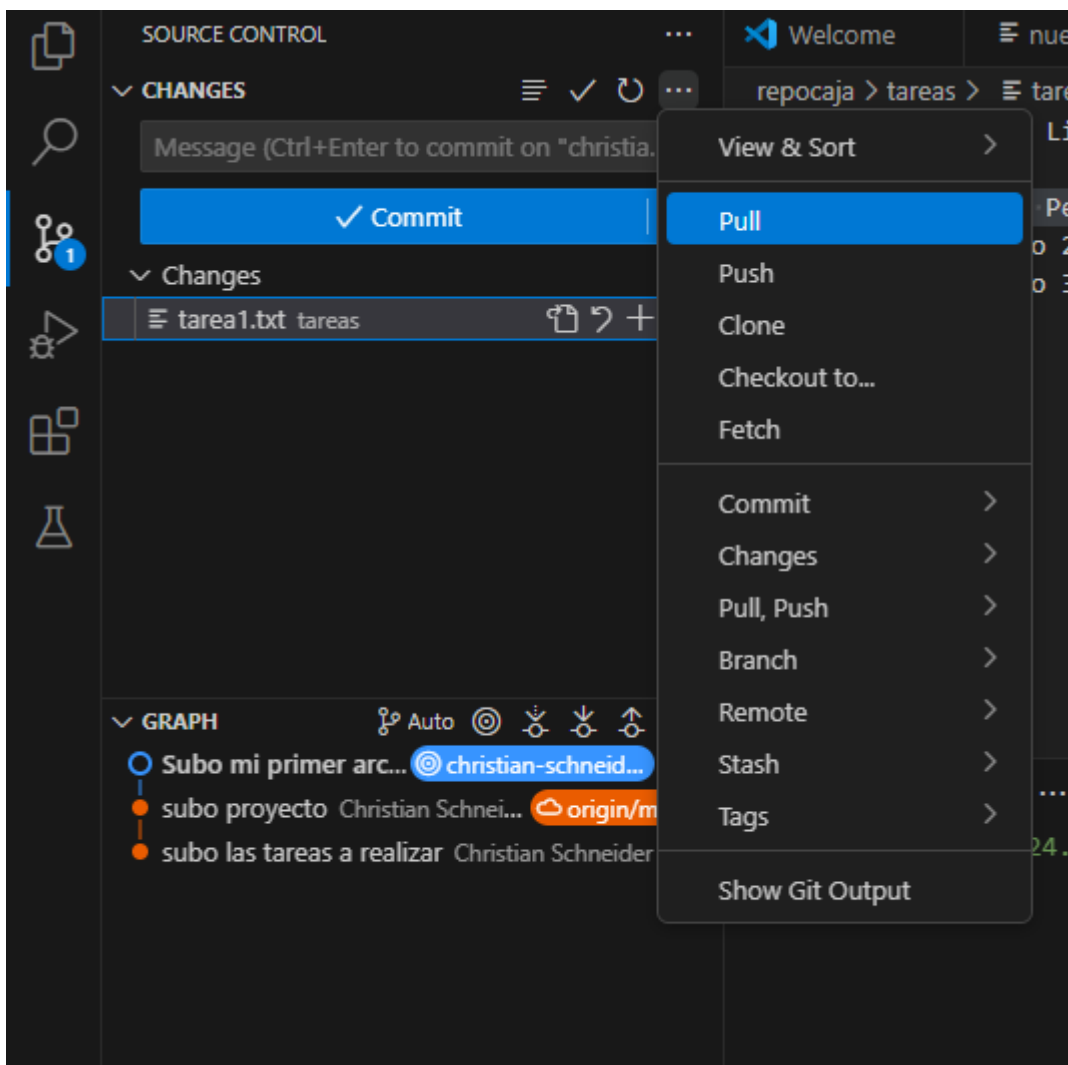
SOURCE CONTROL ...

Welcome

nue

CHANGES

repocaja > tareas > tare

Message (Ctrl+Enter to commit on "christia.

✓ Commit

Changes

tarea1.txt tareas

1

View & Sort

Pull

Push

Clone

Checkout to...

Fetch

Commit

Changes

Pull, Push

Branch

Remote

Stash

Tags

Show Git Output

GRAPH

Auto

Subo mi primer arc... christian-schneid...

subo proyecto Christian Schnei... origin/m

subo las tareas a realizar Christian Schneider